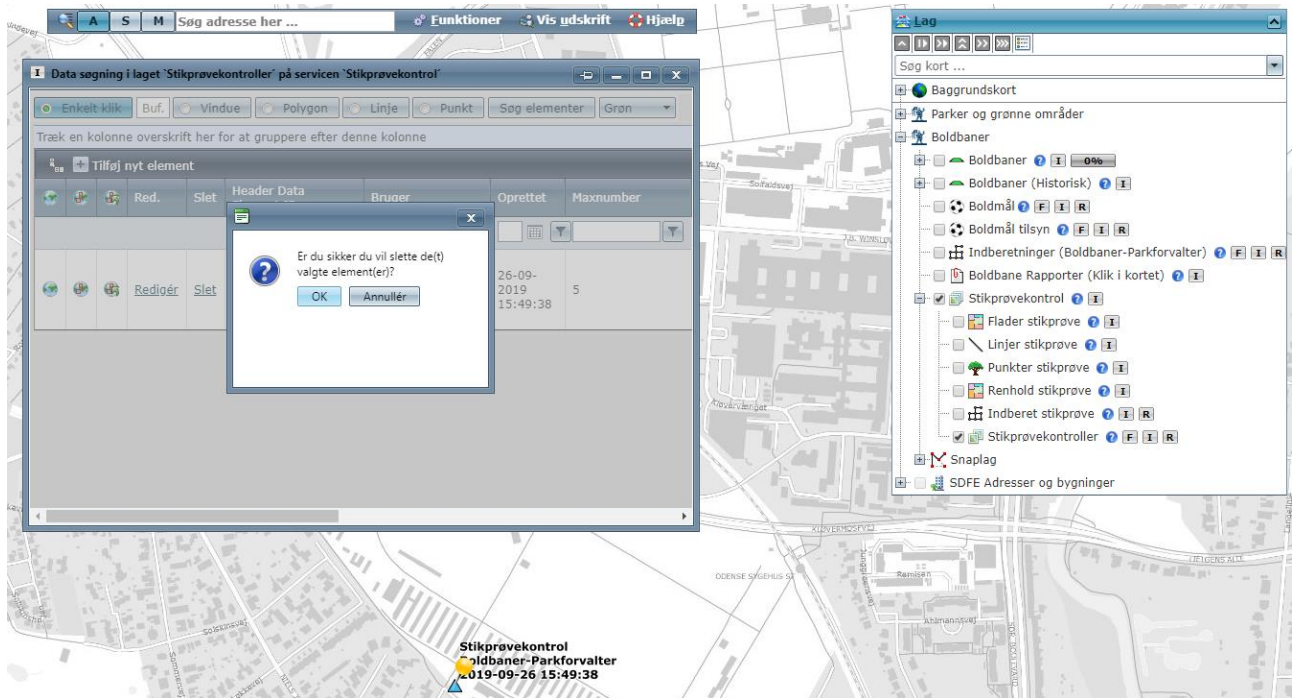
A S M Søg adresse her ... Funktioner Vis udskrift Hjælp

Data søgning i laget 'Stikprøvekontroller' på servicen 'Stikprøvekontrol'

Enkelt klik Buf. Vindue Polygon Linje Punkt Søg elementer Grøn

Træk en kolonne overskrift her for at gruppere efter denne kolonne

Tilføj nyt element

| | | | Red. | Slet | Header Data | Bruger | Oprettet | Maxnumber |
|---|---|---|---|---|---|---|---|---|
| | | | Redigér | Slet | | | 26-09-2019 15:49:38 | 5 |

Er du sikker du vil slette de(t) valgte element(er)?

OK Annullér

Lag

Søg kort ...

Baggrundskort
Parker og grønne områder
Boldbaner
Boldbaner I 0%
Boldbaner (Historisk) I
Boldmål F I R
Boldmål tilsyn F I R
Indberetninger (Boldbaner-Parkforvalter) F I R
Boldbane Rapporter (Klik i kortet) I
Stikprøvekontrol I
Flader stikprøve I
Linjer stikprøve I
Punkter stikprøve I
Renhold stikprøve I
Indberet stikprøve I R
Stikprøvekontroller F I R
Snaplag
SDFE Adresser og bygninger

Stikprøvekontrol
Boldbaner-Parkforvalter
2019-09-26 15:49:38